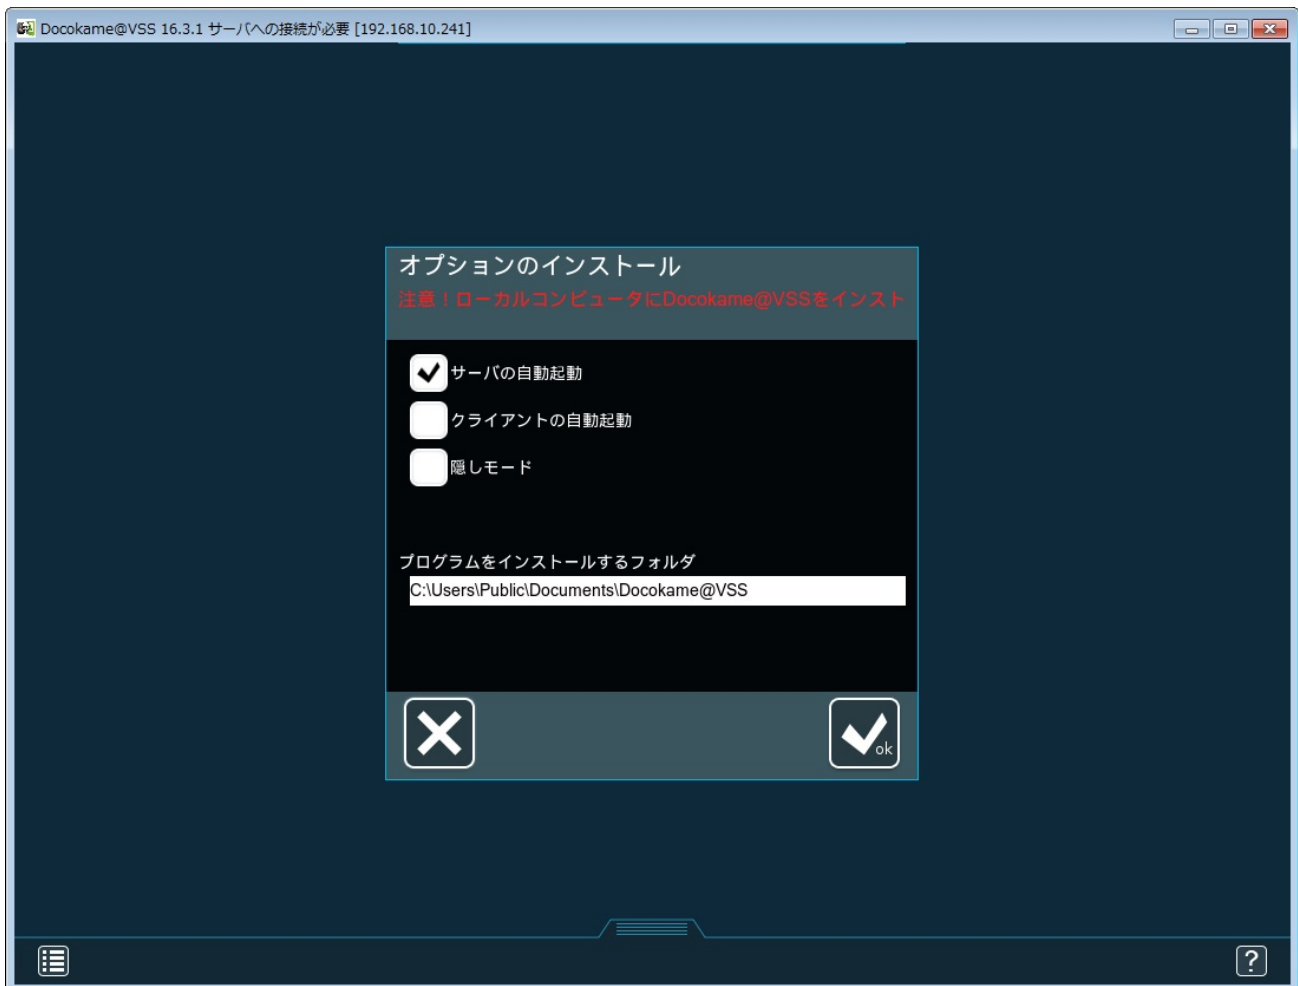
Docokame@VSS 16.3.1 サーバへの接続が必要 [192.168.10.241]

オプションのインストール
注意！ローカルコンピュータにDocokame@VSSをインスト

サーバの自動起動
クライアントの自動起動
隠しモード

プログラムをインストールするフォルダ
C:\Users\Public\Documents\Docokame@VSS

ok

?